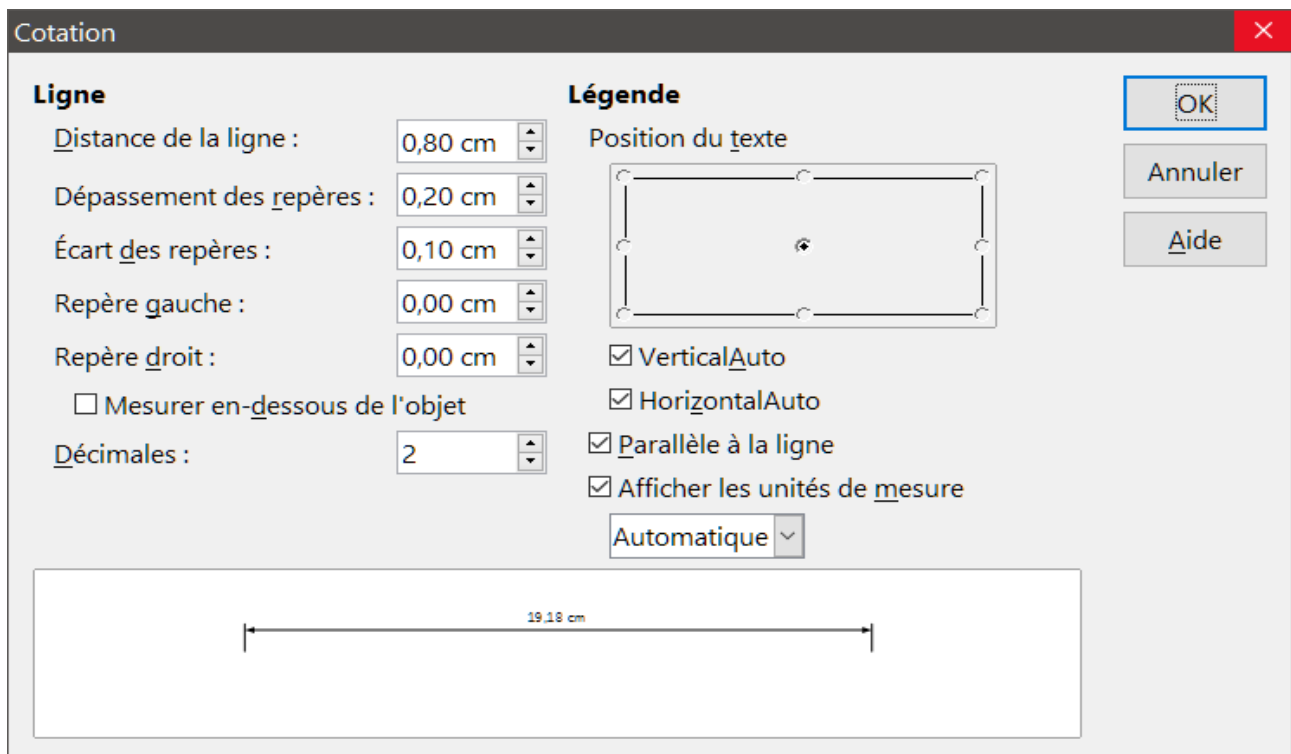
Cotation

Ligne

Distance de la ligne : 0,80 cm

Dépassement des repères : 0,20 cm

Écart des repères : 0,10 cm

Repère gauche : 0,00 cm

Repère droit : 0,00 cm

☐ Mesurer en-dessous de l'objet

Décimales : 2

Légende

Position du texte

☑ VerticalAuto

☑ HorizontalAuto

☑ Parallèle à la ligne

☑ Afficher les unités de mesure

Automatique

OK

Annuler

Aide

19,18 cm